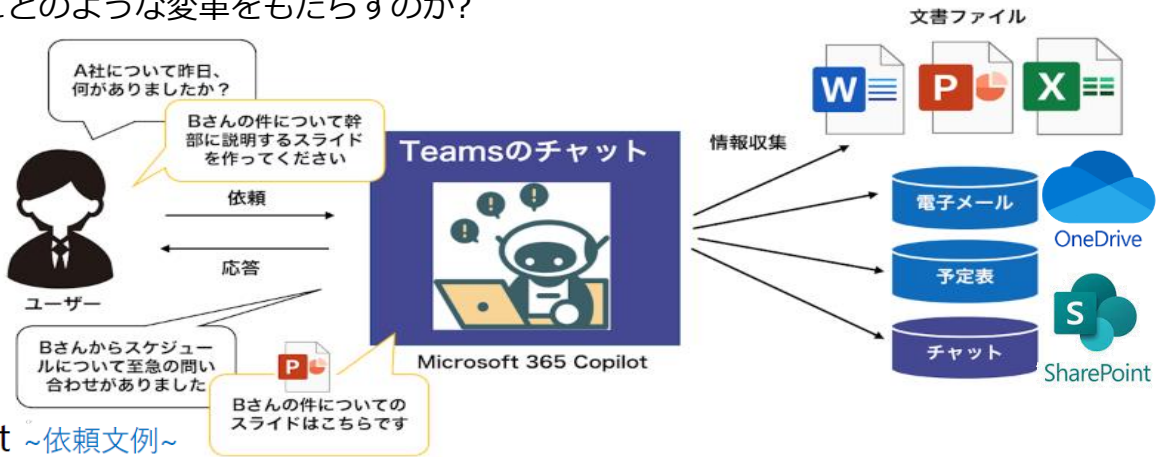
どのような変革をもたらすのか?

A社について昨日、何がありましたか?

Bさんの件について幹部に説明するスライドを作ってください

依頼

応答

ユーザー

Bさんからスケジュールについて至急の問い合わせがありました

Bさんの件についてのスライドはこちらです

Teamsのチャット

Microsoft 365 Copilot

情報収集

文書ファイル

電子メール

予定表

チャット

OneDrive

SharePoint

t ~依頼文例~